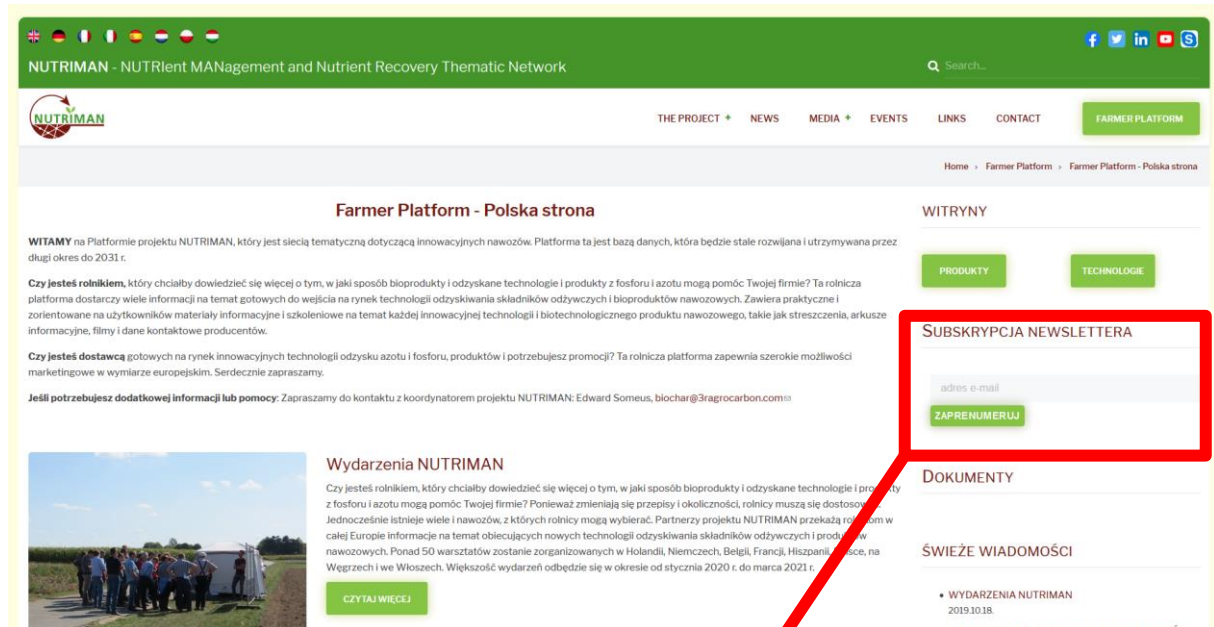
NUTRIMAN - NUTRIent MANagement and Nutrient Recovery Thematic Network

Search...

NUTRIMAN

THE PROJECT + NEWS MEDIA + EVENTS LINKS CONTACT FARMER PLATFORM

Home › Farmer Platform › Farmer Platform - Polska strona

Farmer Platform - Polska strona

**WITAMY** na Platformie projektu NUTRIMAN, który jest siecią tematyczną dotyczącą innowacyjnych nawozów. Platforma ta jest bazą danych, która będzie stale rozwijana i utrzymywana przez długi okres do 2031 r.

**Czy jesteś rolnikiem,** który chciałby dowiedzieć się więcej o tym, w jaki sposób bioprodukty i odzyskane technologie i produkty z fosforu i azotu mogą pomóc Twojej firmie? Ta rolnicza platforma dostarczy wiele informacji na temat gotowych do wejścia na rynek technologii odzyskiwania składników odżywczych i bioproduktów nawozowych. Zawiera praktyczne i zorientowane na użytkowników materiały informacyjne i szkoleniowe na temat każdej innowacyjnej technologii i biotechnologicznego produktu nawozowego, takie jak streszczenia, arkusze informacyjne, filmy i dane kontaktowe producentów.

**Czy jesteś dostawcą** gotowych na rynek innowacyjnych technologii odzysku azotu i fosforu, produktów i potrzebujesz promocji? Ta rolnicza platforma zapewnia szerokie możliwości marketingowe w wymiarze europejskim. Serdecznie zapraszamy.

**Jeśli potrzebujesz dodatkowej informacji lub pomocy:** Zapraszamy do kontaktu z koordynatorem projektu NUTRIMAN: Edward Someus, biochar@3ragrocarbon.com

Wydarzenia NUTRIMAN

Czy jesteś rolnikiem, który chciałby dowiedzieć się więcej o tym, w jaki sposób bioprodukty i odzyskane technologie i pro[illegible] z fosforu i azotu mogą pomóc Twojej firmie? Ponieważ zmieniają się przepisy i okoliczności, rolnicy muszą się dostoso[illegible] Jednocześnie istnieje wiele i nawozów, z których rolnicy mogą wybierać. Partnerzy projektu NUTRIMAN przekażą ro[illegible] w całej Europie informacje na temat obiecujących nowych technologii odzyskiwania składników odżywczych i produ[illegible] nawozowych. Ponad 50 warsztatów zostanie zorganizowanych w Holandii, Niemczech, Belgii, Francji, Hiszpanii, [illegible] na Węgrzech i we Włoszech. Większość wydarzeń odbędzie się w okresie od stycznia 2020 r. do marca 2021 r.

CZYTAJ WIĘCEJ

WITRYNY

PRODUKTY TECHNOLOGIE

SUBSKRYPCJA NEWSLETTERA

adres e-mail

ZAPRENUMERUJ

DOKUMENTY

ŚWIEŻE WIADOMOŚCI

• WYDARZENIA NUTRIMAN
2019.10.18.